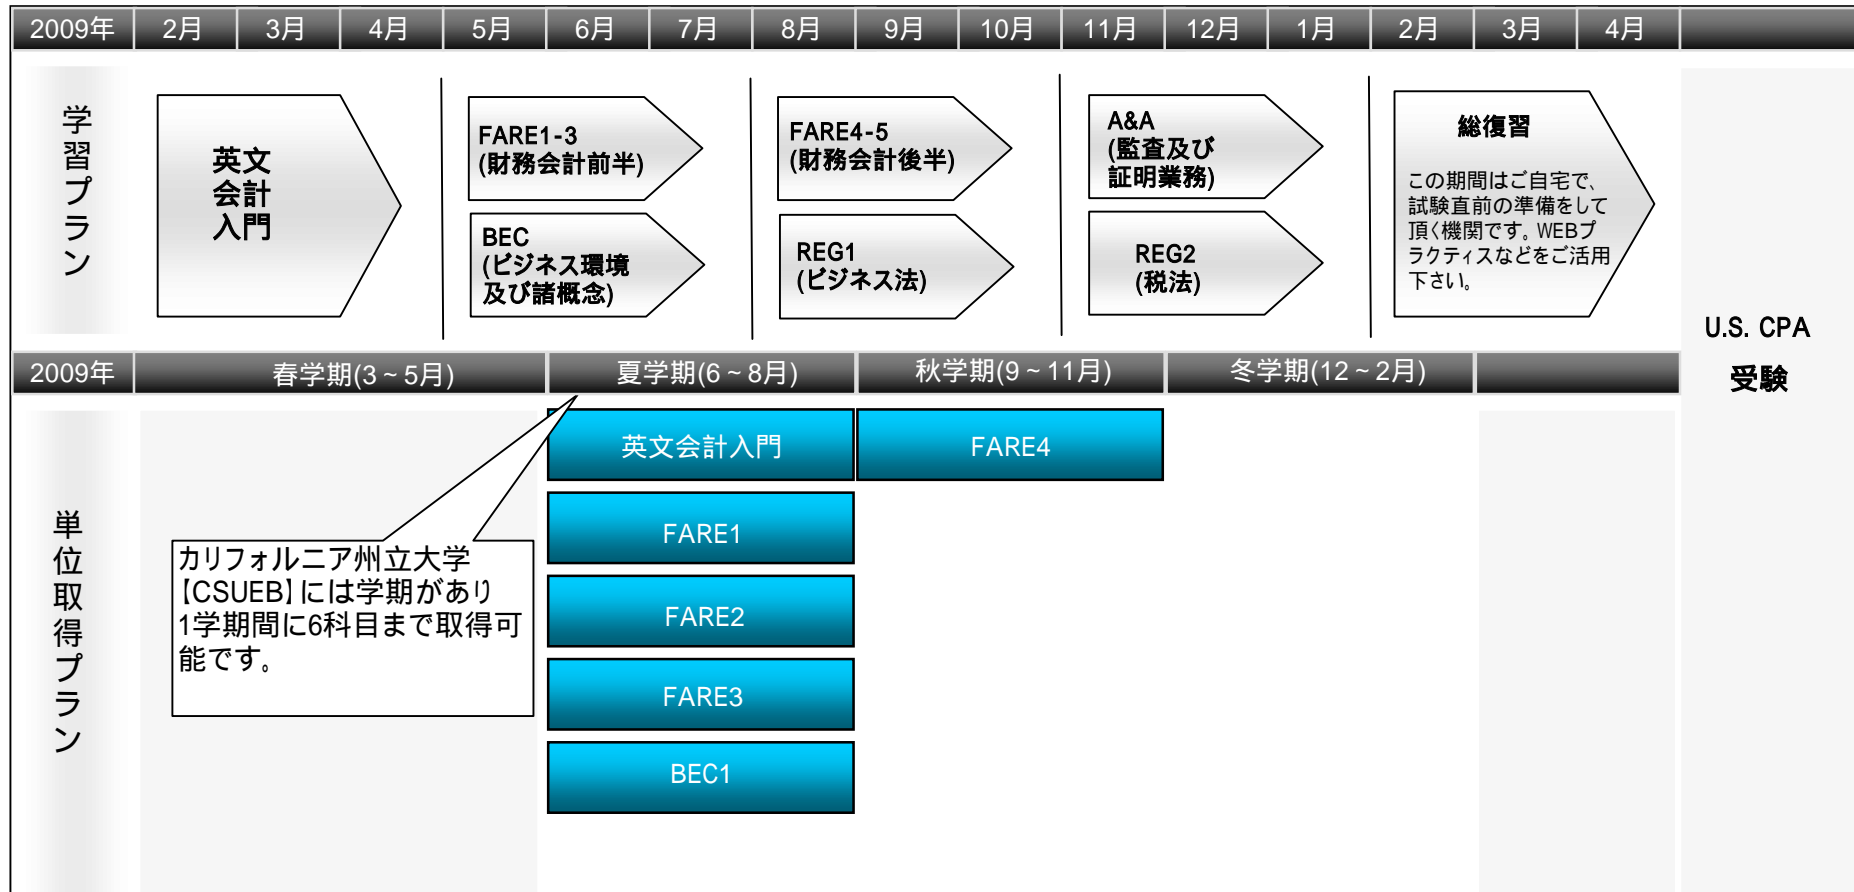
| 2009年 | 2月 | 3月 | 4月 | 5月 | 6月 | 7月 | 8月 | 9月 | 10月 | 11月 | 12月 | 1月 | 2月 | 3月 | 4月 |
|---|---|---|---|---|---|---|---|---|---|---|---|---|---|---|---|

学習プラン

英文会計入門

FARE1-3 (財務会計前半)

BEC (ビジネス環境及び諸概念)

FARE4-5 (財務会計後半)

REG1 (ビジネス法)

A&A (監査及び証明業務)

REG2 (税法)

総復習

この期間はご自宅で、試験直前の準備をして頂く機関です。WEBプラクティスなどをご活用下さい。

U.S. CPA

受験

| 2009年 | 春学期(3～5月) | 夏学期(6～8月) | 秋学期(9～11月) | 冬学期(12～2月) |
|---|---|---|---|---|

単位取得プラン

英文会計入門

FARE4

FARE1

FARE2

FARE3

BEC1

カリフォルニア州立大学【CSUEB】には学期があり1学期間に6科目まで取得可能です。